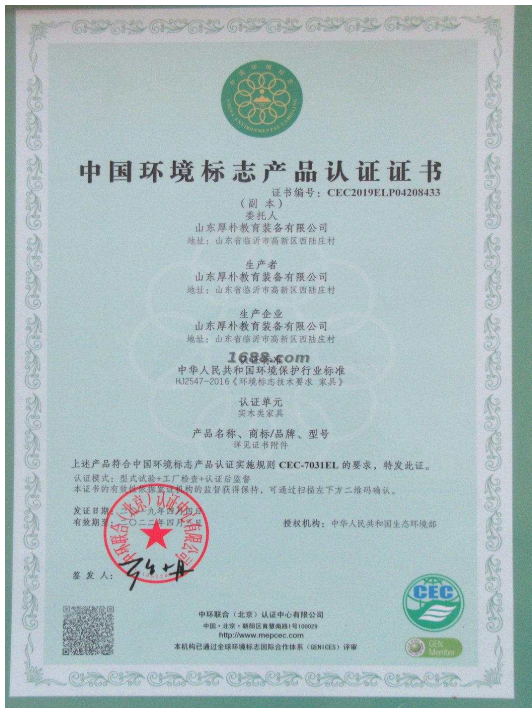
中国环境标志产品认证证书

证书编号：CEC2019ELP04208433
（副 本）

委托人
山东厚朴教育装备有限公司
地址：山东省临沂市高新区西陡庄村

生产者
山东厚朴教育装备有限公司
地址：山东省临沂市高新区西陡庄村

生产企业
山东厚朴教育装备有限公司
地址：山东省临沂市高新区西陡庄村

1688.com

中华人民共和国环境保护行业标准
HJ2547-2016《环境标志技术要求 家具》

认证单元
实木类家具

产品名称、商标/品牌、型号
详见证书附件

上述产品符合中国环境标志产品认证实施规则 CEC-7031EL 的要求，特发此证。
认证模式：型式试验+工厂检查+认证后监督
本证书的有效性依据发证机构的监督获得保持，可通过扫描左下方二维码确认。

发证日期：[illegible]九年四月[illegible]
有效期至：二〇二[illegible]年四月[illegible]

授权机构：中华人民共和国生态环境部

签发人：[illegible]

中环联合（北京）认证中心有限公司

中环联合（北京）认证中心有限公司
中国・北京・朝阳区育慧南路1号100029
http://www.mepcec.com
本机构已通过全球环境标志网络国际合作体系（GENICES）评审

CEC

GEN Member